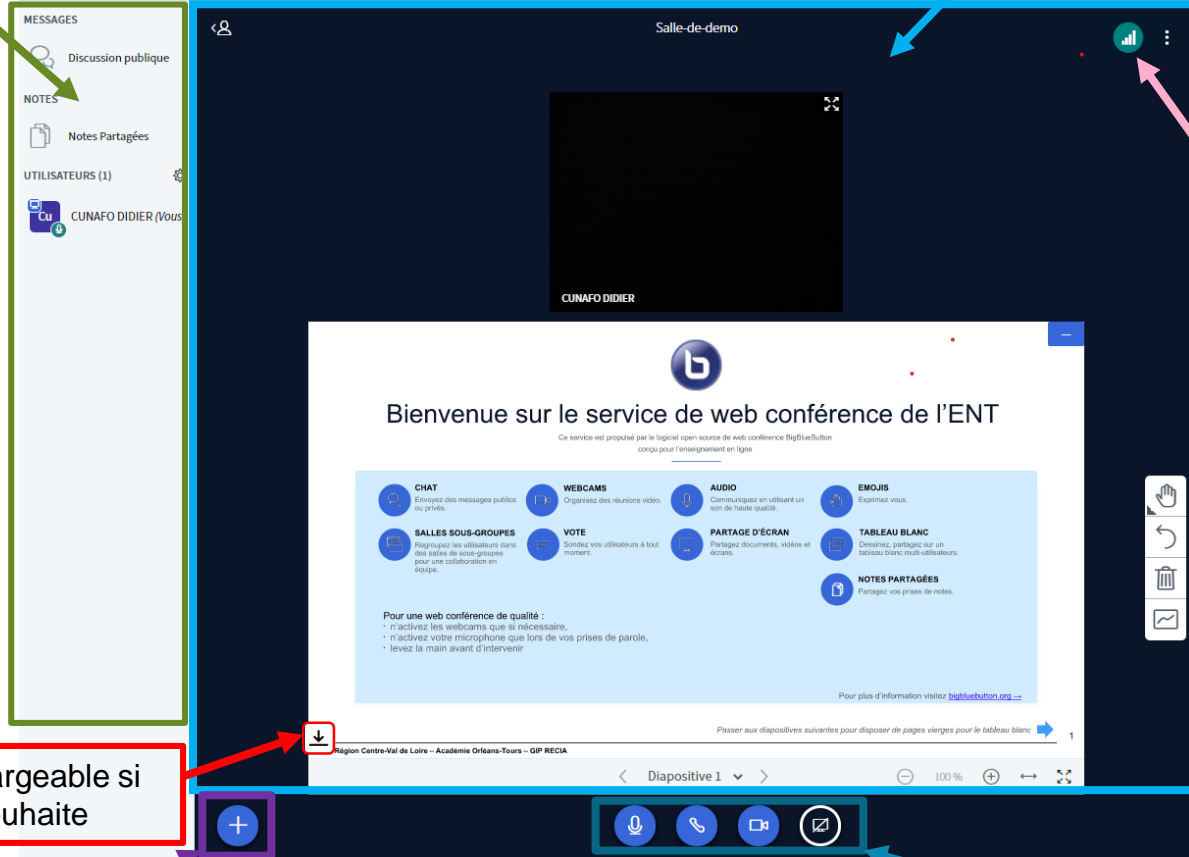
MESSAGES

Discussion publique

NOTES

Notes Partagées

UTILISATEURS (1)

Cu

CUNAFO DIDIER (Vous

Salle-de-demo

CUNAFO DIDIER

Bienvenue sur le service de web conférence de l'ENT

Ce service est propulsé par le logiciel open source de web conférence BigBlueButton conçu pour l'enseignement en ligne

CHAT
Envoyez des messages publics ou privés.

WEBCAMS
Organisez des réunions vidéo.

AUDIO
Communiquez en utilisant un son de haute qualité.

EMOJIS
Exprimez vous.

SALLES SOUS-GROUPES
Regroupez les utilisateurs dans des salles de sous-groupes pour une collaboration en équipe.

VOTE
Sondez vos utilisateurs à tout moment.

PARTAGE D'ÉCRAN
Partagez documents, vidéos et écrans.

TABLEAU BLANC
Dessinez, partagez sur un tableau blanc multi-utilisateurs.

NOTES PARTAGÉES
Partagez vos prises de notes.

Pour une web conférence de qualité :
· n'activez les webcams que si nécessaire,
· n'activez votre microphone que lors de vos prises de parole,
· levez la main avant d'intervenir

Pour plus d'information visitez bigbluebutton.org →

Passer aux diapositives suivantes pour disposer de pages vierges pour le tableau blanc

1

Région Centre-Val de Loire – Académie Orléans-Tours – GIP RECIA

Diapositive 1

100 %

argeable si
uhaite